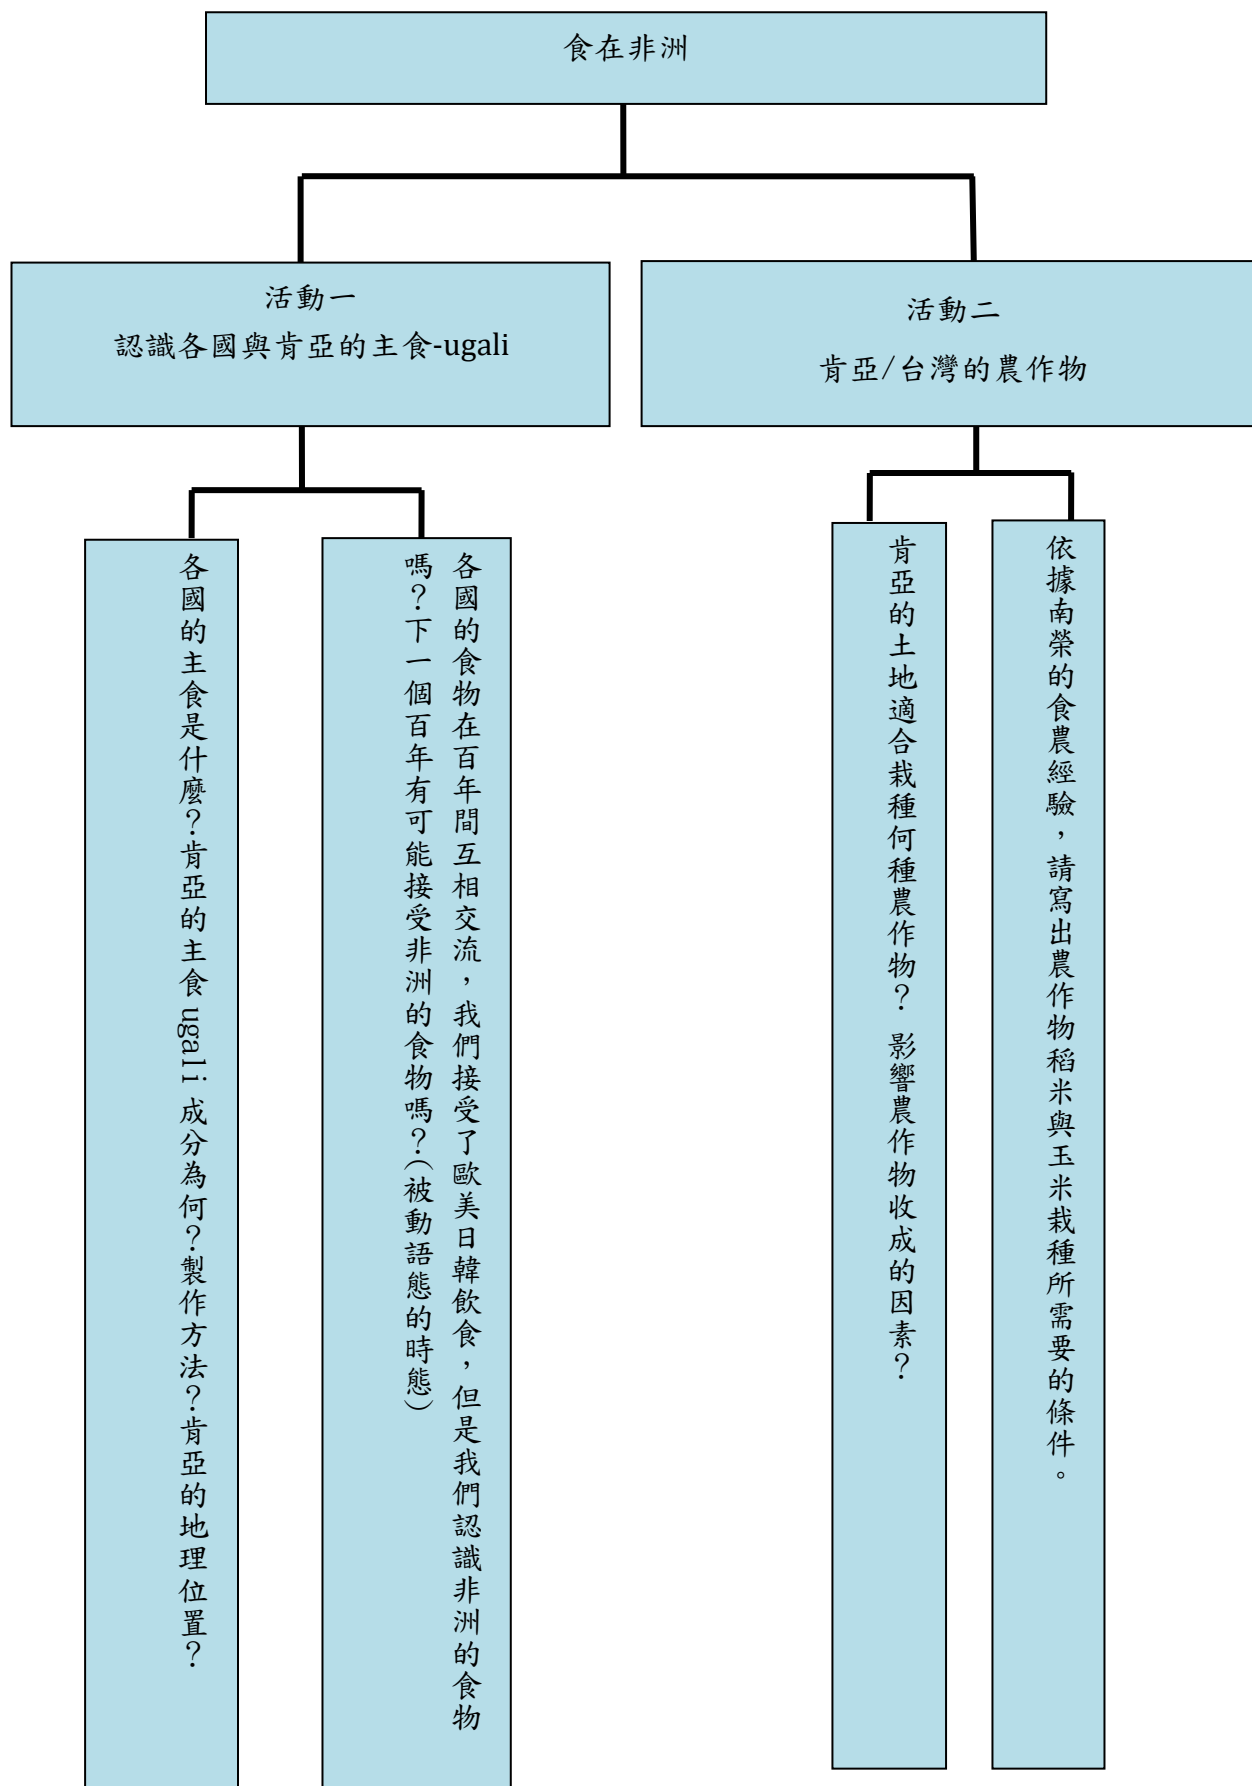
食在非洲

活動一
認識各國與肯亞的主食-ugali

活動二
肯亞/台灣的農作物

各國的主食是什麼?肯亞的主食 ugali 成分為何?製作方法?肯亞的地理位置?

各國的食物在百年間互相交流，我們接受了歐美日韓飲食，但是我們認識非洲的食物嗎?下一個百年有可能接受非洲的食物嗎?(被動語態的時態)

肯亞的土地適合栽種何種農作物? 影響農作物收成的因素?

依據南榮的食農經驗，請寫出農作物稻米與玉米栽種所需要的條件。